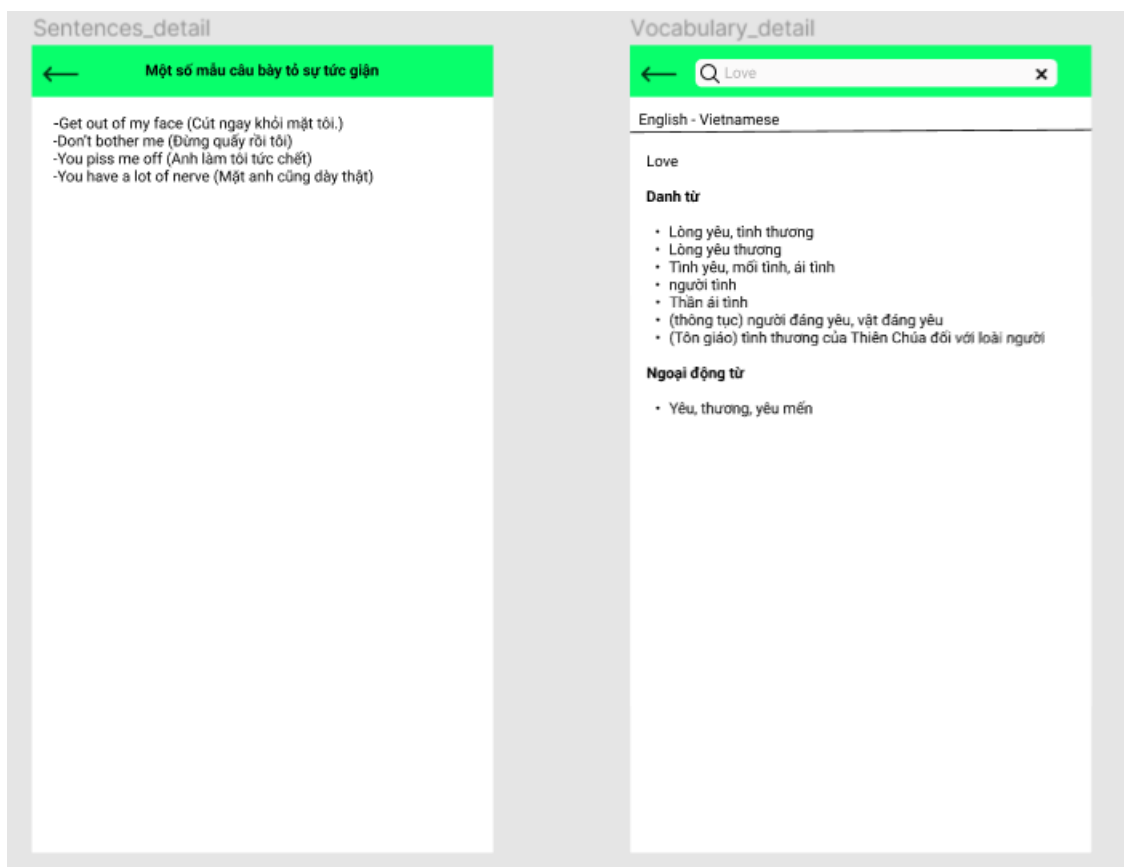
Sentences_detail

Một số mẫu câu bày tỏ sự tức giận

-Get out of my face (Cút ngay khỏi mặt tôi.)
-Don't bother me (Đừng quấy rồi tôi)
-You piss me off (Anh làm tôi tức chết)
-You have a lot of nerve (Mặt anh cũng dày thật)

Vocabulary_detail

Love

English - Vietnamese

Love

Danh từ

- Lòng yêu, tình thương
- Lòng yêu thương
- Tình yêu, mối tình, ái tình
- người tình
- Thần ái tình
- (thông tục) người đáng yêu, vật đáng yêu
- (Tôn giáo) tình thương của Thiên Chúa đối với loài người

Ngoại động từ

- Yêu, thương, yêu mến